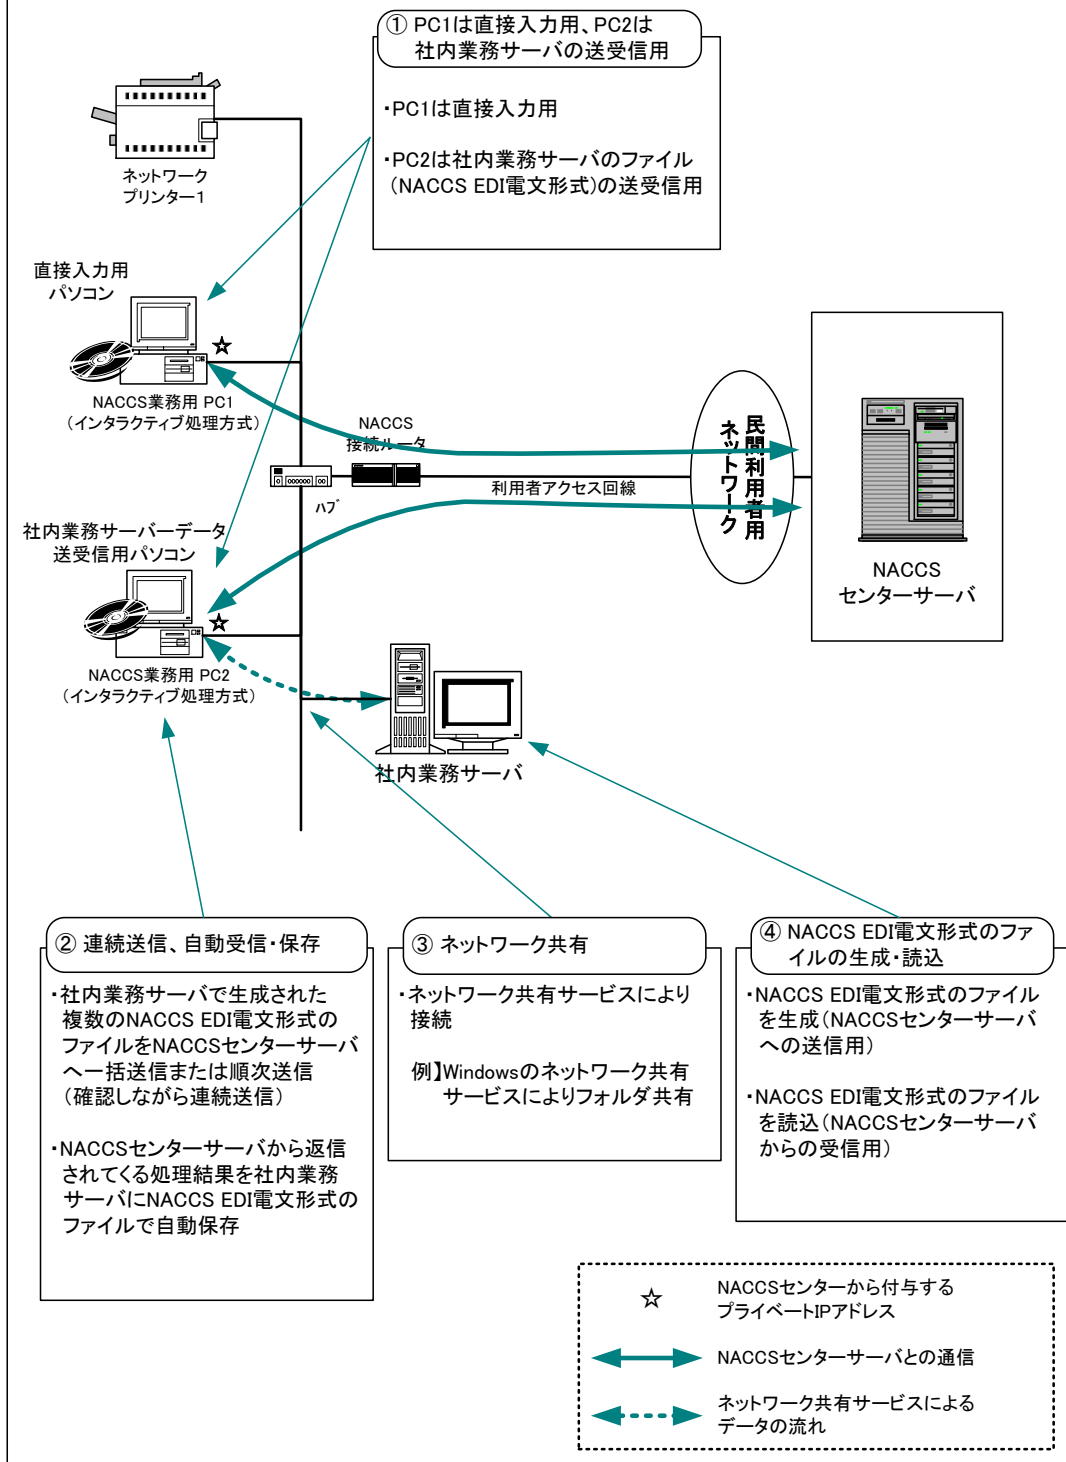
① PC1は直接入力用、PC2は社内業務サーバの送受信用

・PC1は直接入力用

・PC2は社内業務サーバのファイル（NACCS EDI電文形式）の送受信用

ネットワークプリンター1

直接入力用パソコン

☆

NACCS業務用 PC1（インタラクティブ処理方式）

NACCS接続ルータ

ハブ

利用者アクセス回線

民間利用者用ネットワーク

NACCSセンターサーバ

社内業務サーバーデータ送受信用パソコン

☆

NACCS業務用 PC2（インタラクティブ処理方式）

社内業務サーバ

② 連続送信、自動受信・保存

・社内業務サーバで生成された複数のNACCS EDI電文形式のファイルをNACCSセンターサーバへ一括送信または順次送信（確認しながら連続送信）

・NACCSセンターサーバから返信されてくる処理結果を社内業務サーバにNACCS EDI電文形式のファイルで自動保存

③ ネットワーク共有

・ネットワーク共有サービスにより接続

例】Windowsのネットワーク共有サービスによりフォルダ共有

④ NACCS EDI電文形式のファイルの生成・読込

・NACCS EDI電文形式のファイルを生成（NACCSセンターサーバへの送信用）

・NACCS EDI電文形式のファイルを読込（NACCSセンターサーバからの受信用）

☆ NACCSセンターから付与するプライベートIPアドレス

NACCSセンターサーバとの通信

ネットワーク共有サービスによるデータの流れ